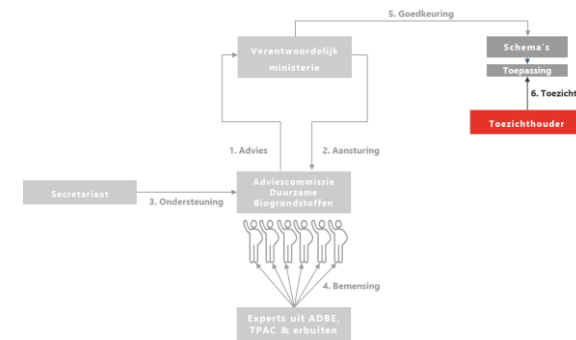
5. Goedkeuring

Verantwoordelijk ministerie

Schema's

Toepassing

6. Toezicht

Toezichthouder

1. Advies

2. Aansturing

Secretariaat

3. Ondersteuning

Adviescommissie Duurzame Biogrondstoffen

4. Bemensing

Experts uit ADBE, TPAC & erbuiten